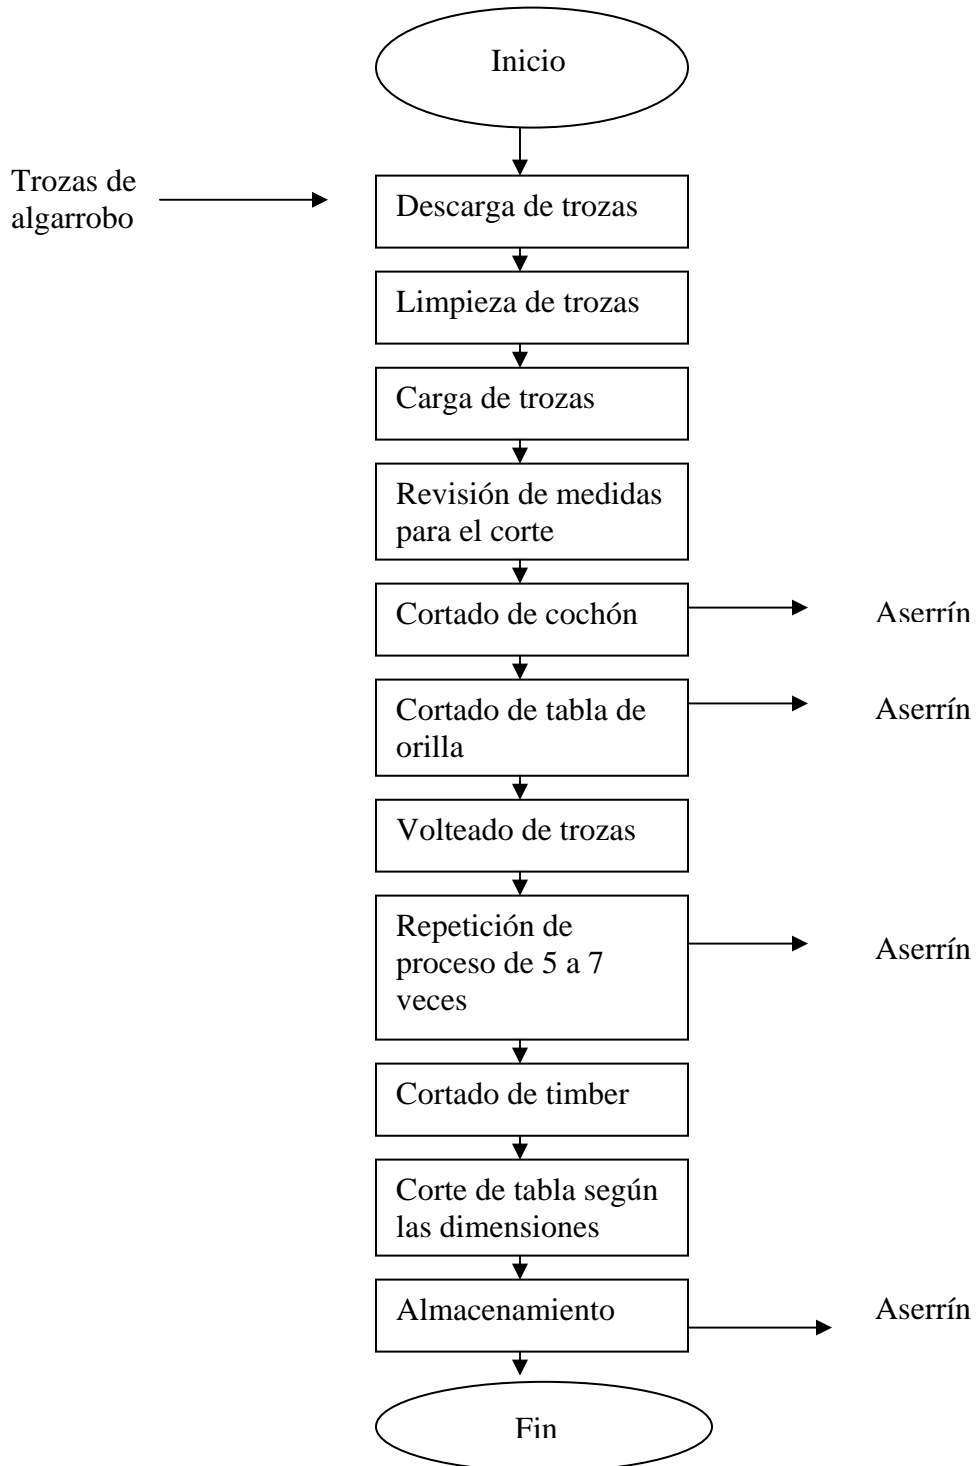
Inicio

Trozas de algarrobo

Descarga de trozas

Limpieza de trozas

Carga de trozas

Revisión de medidas para el corte

Cortado de cochón

Aserrín

Cortado de tabla de orilla

Aserrín

Volteado de trozas

Repetición de proceso de 5 a 7 veces

Aserrín

Cortado de timber

Corte de tabla según las dimensiones

Almacenamiento

Aserrín

Fin